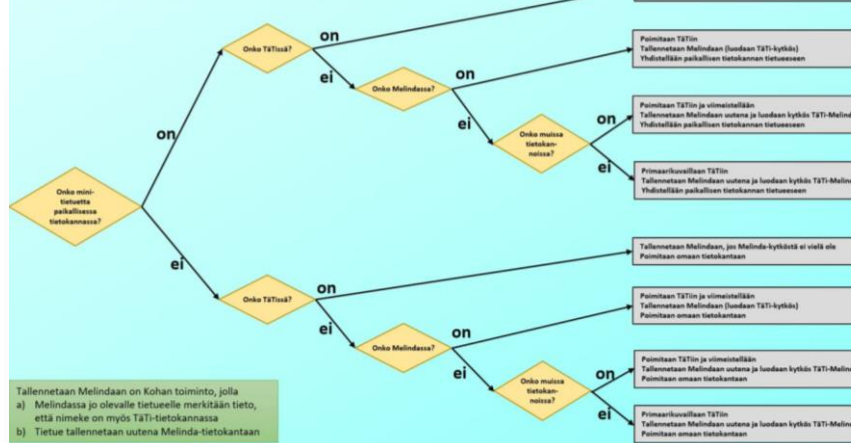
Onko minitietuetta paikallisessa tietokannassa?

on

Onko TäTissä?

on

ei

Onko Melindassa?

on

Poimitaan TäTiin
Tallennetaan Melindaan (luodaan TäTi-kytkös)
Yhdistellään paikallisen tietokannan tietueeseen

ei

Onko muissa tietokannoissa?

on

Poimitaan TäTiin ja viimeistellään
Tallennetaan Melindaan uutena ja luodaan kytkös TäTi-Melind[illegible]
Yhdistellään paikallisen tietokannan tietueeseen

ei

Primaarikuvaillaan TäTiin
Tallennetaan Melindaan uutena ja luodaan kytkös TäTi-Melin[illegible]
Yhdistellään paikallisen tietokannan tietueeseen

ei

Onko TäTissä?

on

Tallennetaan Melindaan, jos Melinda-kytköstä ei vielä ole
Poimitaan omaan tietokantaan

ei

Onko Melindassa?

on

Poimitaan TäTiin ja viimeistellään
Tallennetaan Melindaan (luodaan TäTi-kytkös)
Poimitaan omaan tietokantaan

ei

Onko muissa tietokannoissa?

on

Poimitaan TäTiin ja viimeistellään
Tallennetaan Melindaan uutena ja luodaan kytkös TäTi-Melind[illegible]
Poimitaan omaan tietokantaan

ei

Primaarikuvaillaan TäTiin
Tallennetaan Melindaan uutena ja luodaan kytkös TäTi-Melin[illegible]
Poimitaan omaan tietokantaan

Tallennetaan Melindaan on Kohan toiminto, jolla
a) Melindassa jo olevalle tietueelle merkitään tieto, että nimeke on myös TäTi-tietokannassa
b) Tietue tallennetaan uutena Melinda-tietokantaan